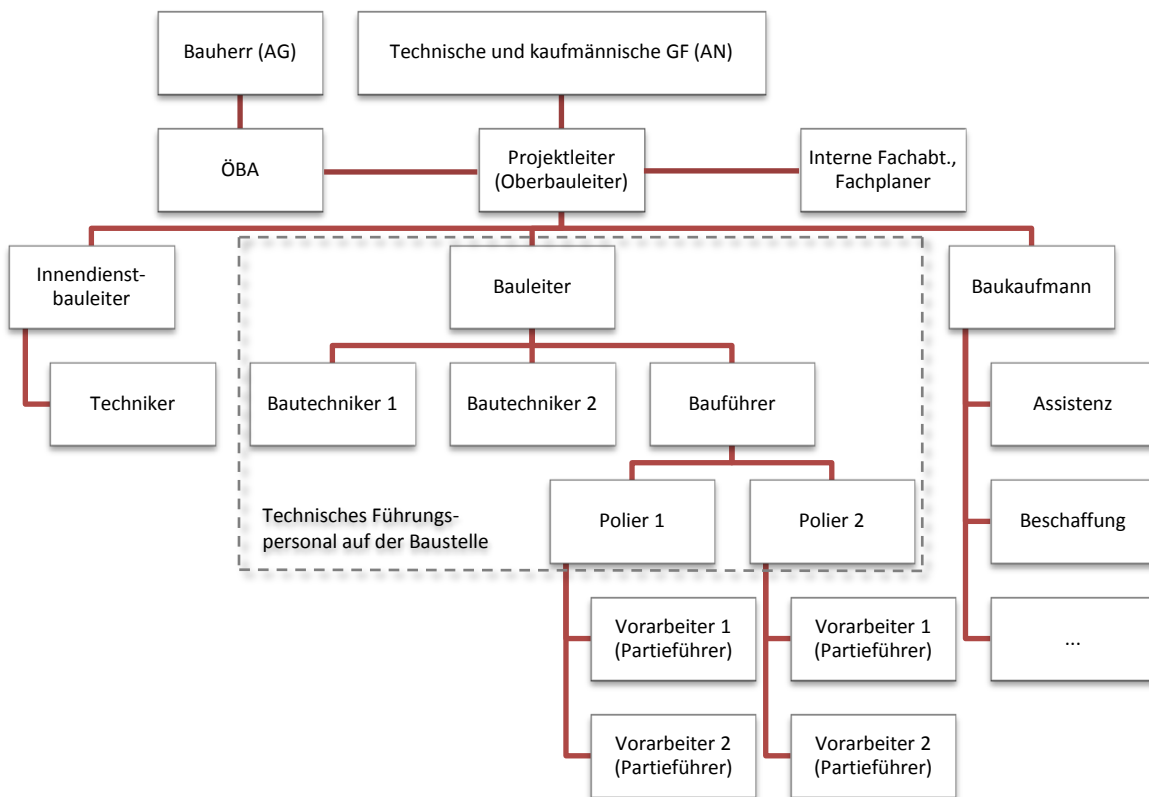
Bauherr (AG)

Technische und kaufmännische GF (AN)

ÖBA

Projektleiter (Oberbauleiter)

Interne Fachabt., Fachplaner

Innendienstbauleiter

Techniker

Bauleiter

Bautechniker 1

Bautechniker 2

Bauführer

Polier 1

Polier 2

Technisches Führungspersonal auf der Baustelle

Vorarbeiter 1 (Partieführer)

Vorarbeiter 2 (Partieführer)

Vorarbeiter 1 (Partieführer)

Vorarbeiter 2 (Partieführer)

Baukaufmann

Assistenz

Beschaffung

...